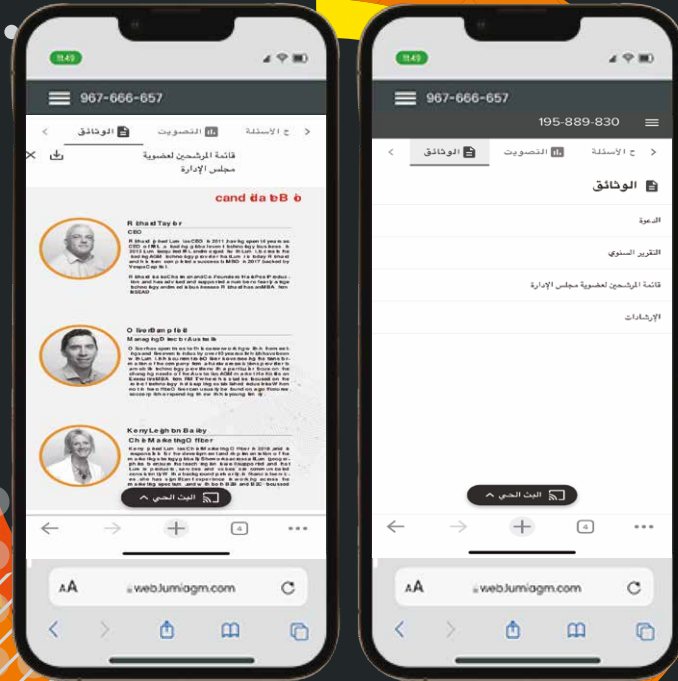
11:49

967-666-657

الوثائق التصويت ح الأسئلة

قائمة المرشحين لعضوية مجلس الإدارة

cand da teB o

R hard Tay br
CEO

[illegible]

O liverBan p bill
Manag ngD irector Australia

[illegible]

Keny Leigh on Baby
Ch ef Market ngO fficer

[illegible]

البث الحي

4

AA webJumiagm.com

11:49

967-666-657

195-889-830

الوثائق التصويت ح الأسئلة

الوثائق

الدعوة

التقرير السنوي

قائمة المرشحين لعضوية مجلس الإدارة

الإرشادات

البث الحي

4

AA webJumiagm.com